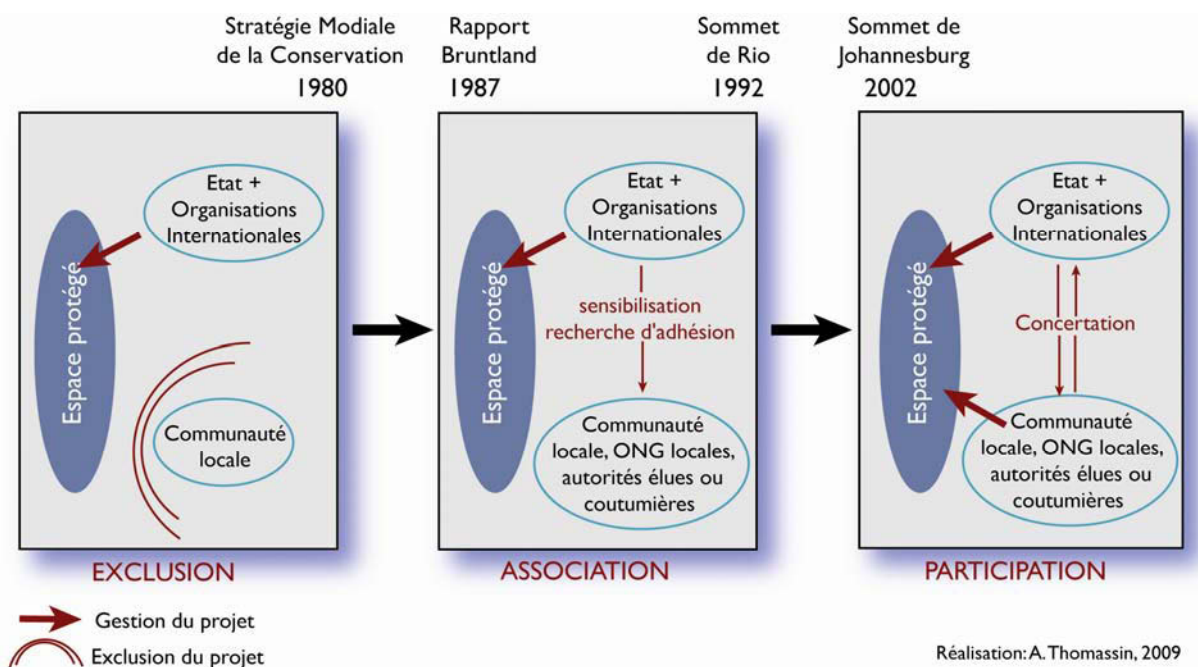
Stratégie Modiale de la Conservation
1980

Rapport Bruntland
1987

Sommet de Rio
1992

Sommet de Johannesburg
2002

Etat + Organisations Internationales

Espace protégé

Communauté locale

EXCLUSION

Etat + Organisations Internationales

Espace protégé

sensibilisation recherche d'adhésion

Communauté locale, ONG locales, autorités élues ou coutumières

ASSOCIATION

Etat + Organisations Internationales

Espace protégé

Concertation

Communauté locale, ONG locales, autorités élues ou coutumières

PARTICIPATION

Gestion du projet

Exclusion du projet

Réalisation: A. Thomassin, 2009